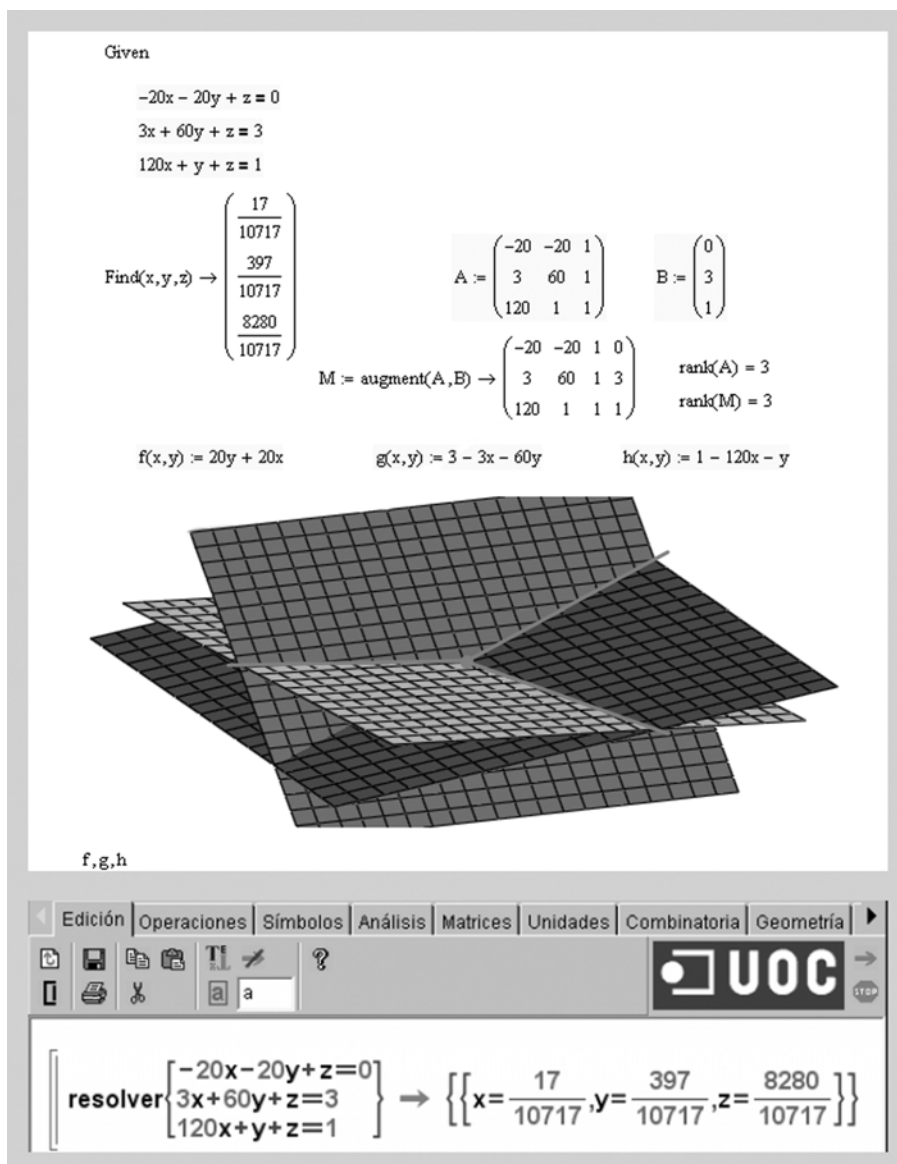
Given

$-20x - 20y + z = 0$

$3x + 60y + z = 3$

$120x + y + z = 1$

$\text{Find}(x,y,z) \rightarrow \begin{pmatrix} \frac{17}{10717} \\ \frac{397}{10717} \\ \frac{8280}{10717} \end{pmatrix}$

$A := \begin{pmatrix} -20 & -20 & 1 \\ 3 & 60 & 1 \\ 120 & 1 & 1 \end{pmatrix}$ $B := \begin{pmatrix} 0 \\ 3 \\ 1 \end{pmatrix}$

$M := \text{augment}(A,B) \rightarrow \begin{pmatrix} -20 & -20 & 1 & 0 \\ 3 & 60 & 1 & 3 \\ 120 & 1 & 1 & 1 \end{pmatrix}$

$\text{rank}(A) = 3$

$\text{rank}(M) = 3$

$f(x,y) := 20y + 20x$ $g(x,y) := 3 - 3x - 60y$ $h(x,y) := 1 - 120x - y$

f,g,h

Edición | Operaciones | Símbolos | Análisis | Matrices | Unidades | Combinatoria | Geometría

?

a

UOC

STOP

$\text{resolver}\begin{cases} -20x-20y+z=0 \\ 3x+60y+z=3 \\ 120x+y+z=1 \end{cases} \rightarrow \left\{\left[x=\frac{17}{10717}, y=\frac{397}{10717}, z=\frac{8280}{10717}\right]\right\}$